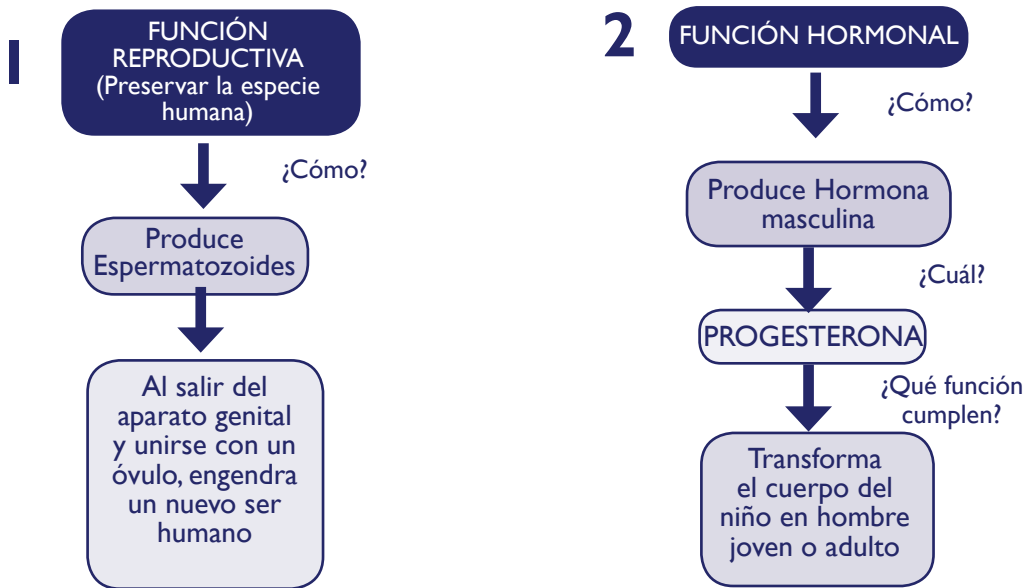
1

FUNCIÓN REPRODUCTIVA (Preservar la especie humana)

¿Cómo?

Produce Espermatozoides

Al salir del aparato genital y unirse con un óvulo, engendra un nuevo ser humano

2

FUNCIÓN HORMONAL

¿Cómo?

Produce Hormona masculina

¿Cuál?

PROGESTERONA

¿Qué función cumplen?

Transforma el cuerpo del niño en hombre joven o adulto